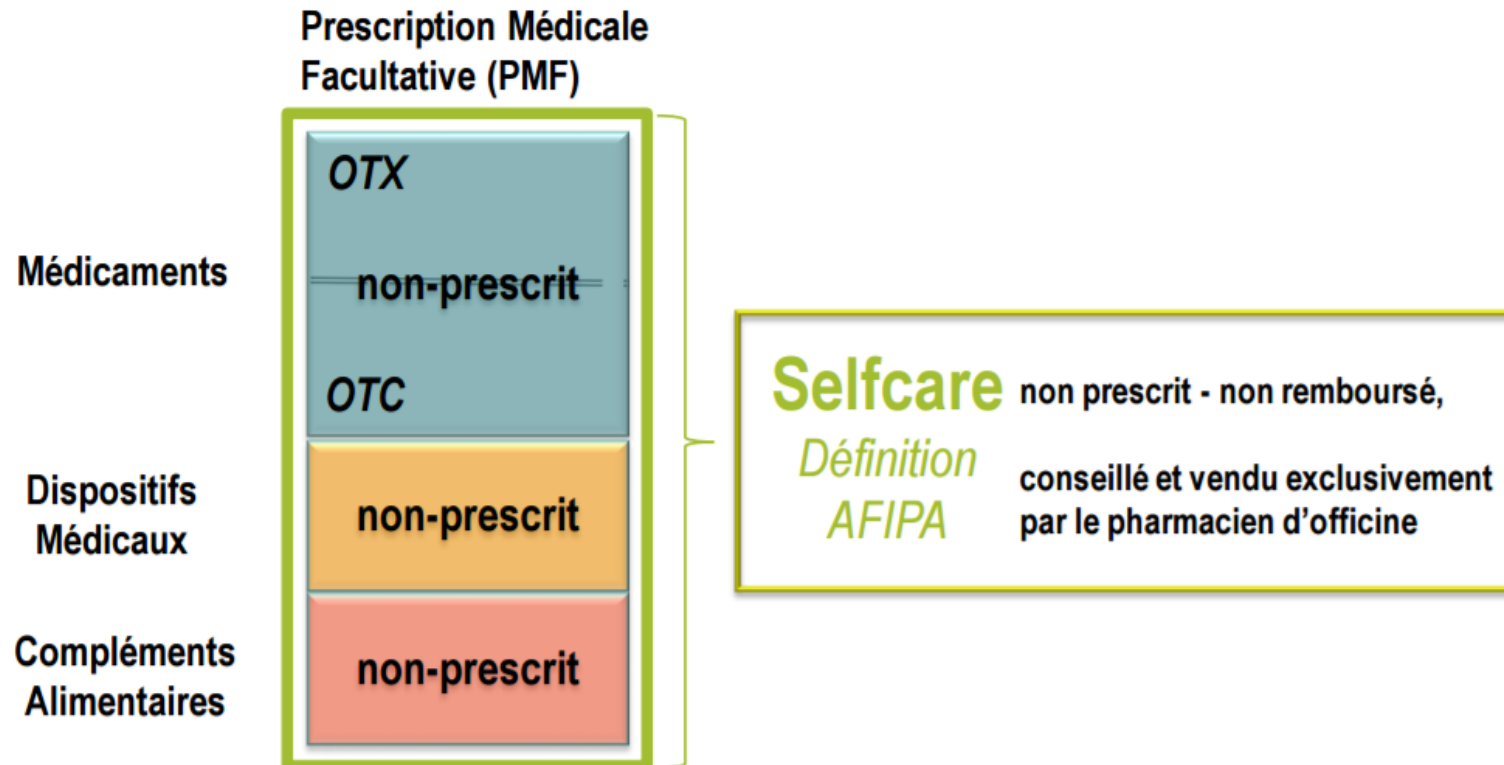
Prescription Médicale Facultative (PMF)

Médicaments

OTX

non-prescrit

OTC

Dispositifs Médicaux

non-prescrit

Compléments Alimentaires

non-prescrit

Selfcare non prescrit - non remboursé,

Définition AFIPA

conseillé et vendu exclusivement par le pharmacien d'officine